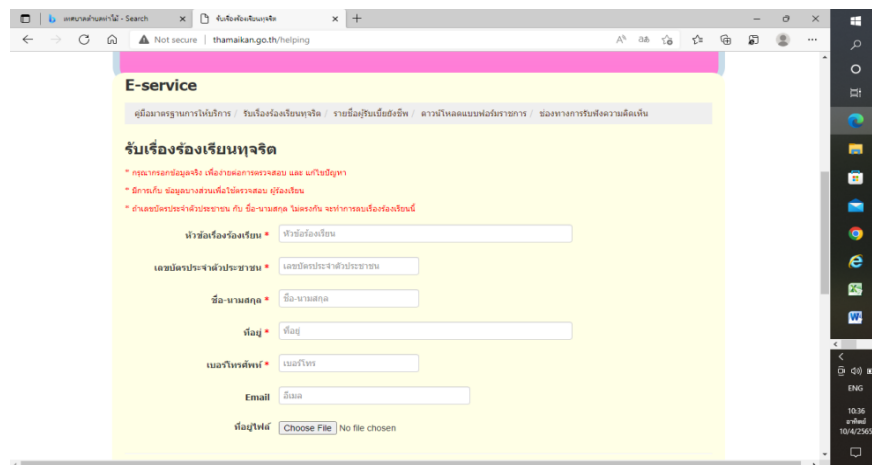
เทศบาลตำบลท่าไม้ - Search
รับเรื่องร้องเรียนทุจริต
Not secure | thamaikan.go.th/helping

E-service

คู่มือมาตรฐานการให้บริการ / รับเรื่องร้องเรียนทุจริต / รายชื่อผู้รับเบี้ยยังชีพ / ดาวน์โหลดแบบฟอร์มราชการ / ช่องทางการรับฟังความคิดเห็น

รับเรื่องร้องเรียนทุจริต

* กรุณากรอกข้อมูลจริง เพื่อง่ายต่อการตรวจสอบ และ แก้ไขปัญหา
* มีการเก็บ ข้อมูลบางส่วนเพื่อไปตรวจสอบ ผู้ร้องเรียน
* ถ้าเลขบัตรประจำตัวประชาชน กับ ชื่อ-นามสกุล ไม่ตรงกัน จะทำการลบเรื่องร้องเรียนนี้

หัวข้อเรื่องร้องเรียน * หัวข้อร้องเรียน
เลขบัตรประจำตัวประชาชน * เลขบัตรประจำตัวประชาชน
ชื่อ-นามสกุล * ชื่อ-นามสกุล
ที่อยู่ * ที่อยู่
เบอร์โทรศัพท์ * เบอร์โทร
Email อีเมล
ที่อยู่ไฟล์ Choose File No file chosen

ENG
10:36
อาทิตย์
10/4/2565